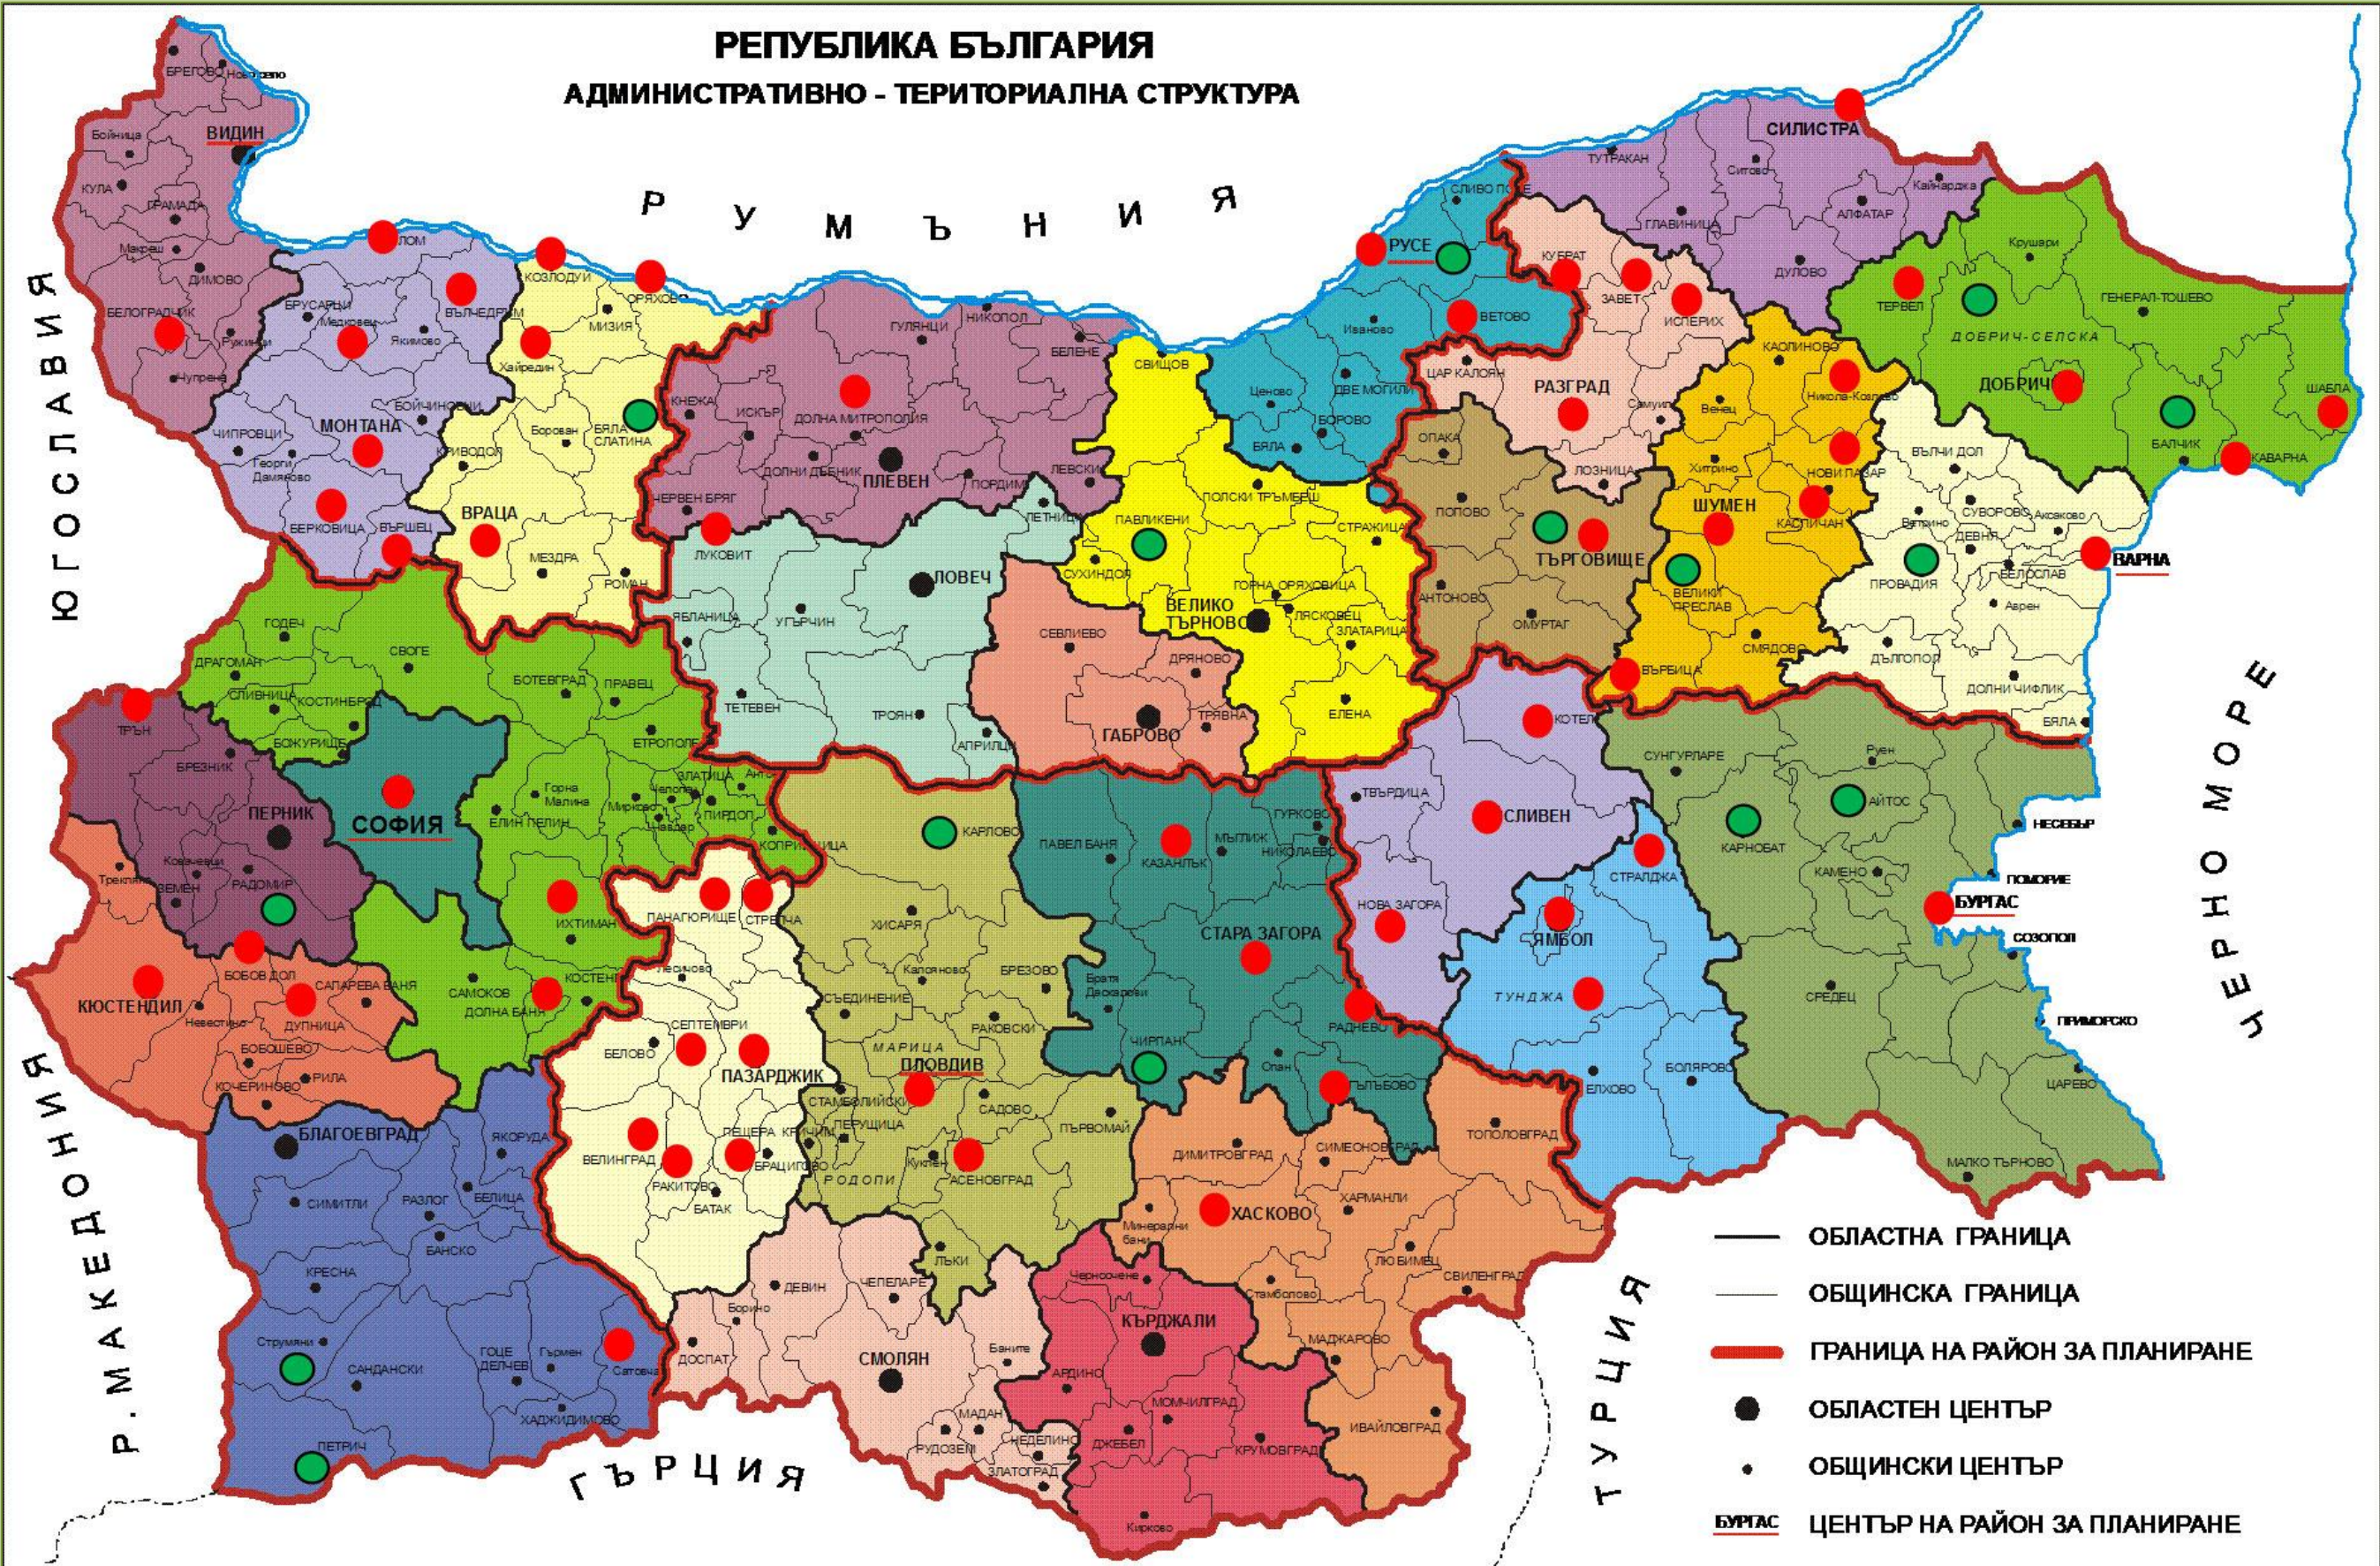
РЕПУБЛИКА БЪЛГАРИЯ
АДМИНИСТРАТИВНО - ТЕРИТОРИАЛНА СТРУКТУРА

РУМЪНИЯ
ЮГОСЛАВИЯ
Р. МАКЕДОНИЯ
ГЪРЦИЯ
ТУРЦИЯ
ЧЕРНО МОРЕ

ВИДИН
МОНТАНА
ВРАЦА
ПЛЕВЕН
ЛОВЕЧ
ВЕЛИКО ТЪРНОВО
РУСЕ
СИЛИСТРА
РАЗГРАД
ТЪРГОВИЩЕ
ШУМЕН
ДОБРИЧ
ВАРНА
ГАБРОВО
СОФИЯ
ПЕРНИК
КЮСТЕНДИЛ
БЛАГОЕВГРАД
ПАЗАРДЖИК
ПЛОВДИВ
СТАРА ЗАГОРА
СЛИВЕН
ЯМБОЛ
БУРГАС
ХАСКОВО
КЪРДЖАЛИ
СМОЛЯН

Брегово
Бойница
Кула
Грамада
Макреш
Димово
Белоградчик
Чупрене
Лом
Брусарци
Медковец
Вълчедръм
Якимово
Козлодуй
Оряхово
Мизия
Хайредин
Бойчиновци
Чипровци
Георги Дамяново
Криводол
Борован
Бяла Слатина
Берковица
Вършец
Мездра
Роман
Кнежа
Искър
Гулянци
Никопол
Долна Митрополия
Белене
Долни Дъбник
Червен бряг
Пордим
Левски
Луковит
Летница
Свищов
Ценово
Бяла
Полски Тръмбеш
Павликени
Стражица
Сухиндол
Горна Оряховица
Лясковец
Златарица
Елена
Угърчин
Ябланица
Тетевен
Троян
Априлци
Севлиево
Дряново
Трявна
Сливо поле
Тутракан
Ситово
Главиница
Алфатар
Кайнарджа
Дулово
Кубрат
Завет
Ветово
Исперих
Иваново
Две могили
Борово
Цар Калоян
Самуил
Лозница
Опака
Попово
Антоново
Омуртаг
Каолиново
Венец
Никола Козлево
Хитрино
Нови пазар
Каспичан
Велики Преслав
Смядово
Върбица
Тервел
Крушари
Генерал-Тошево
Добрич-селска
Шабла
Балчик
Каварна
Вълчи дол
Суворово
Аксаково
Ветрино
Девня
Белослав
Провадия
Аврен
Дългопол
Долни чифлик
Бяла
Годеч
Драгоман
Своге
Сливница
Костинброд
Ботевград
Правец
Етрополе
Божурище
Трън
Брезник
Горна Малина
Елин Пелин
Мирково
Чавдар
Златица
Пирдоп
Антон
Копривщица
Ихтиман
Костенец
Самоков
Долна баня
Трекляно
Ковачевци
Земен
Радомир
Бобов дол
Сапарева баня
Невестино
Дупница
Бобошево
Рила
Кочериново
Панагюрище
Стрелча
Лесичово
Септември
Белово
Велинград
Ракитово
Пещера
Брацигово
Батак
Карлово
Хисаря
Калояново
Брезово
Съединение
Марица
Раковски
Стамболийски
Перущица
Кричим
Родопи
Садово
Първомай
Куклен
Асеновград
Павел баня
Казанлък
Мъглиж
Гурково
Николаево
Братя Даскалови
Чирпан
Опан
Гълъбово
Раднево
Твърдица
Котел
Нова Загора
Стралджа
Тунджа
Болярово
Елхово
Сунгурларе
Руен
Айтос
Карнобат
Несебър
Поморие
Камено
Созопол
Средец
Приморско
Царево
Малко Търново
Якоруда
Симитли
Разлог
Белица
Банско
Кресна
Струмяни
Сандански
Гоце Делчев
Гърмен
Сатовча
Хаджидимово
Петрич
Борино
Девин
Чепеларе
Доспат
Баните
Мадан
Рудозем
Неделино
Златоград
Лъки
Черноочене
Минерални бани
Ардино
Момчилград
Джебел
Крумовград
Кирково
Димитровград
Симеоновград
Харманли
Тополовград
Любимец
Свиленград
Стамболово
Маджарово
Ивайловград

ОБЛАСТНА ГРАНИЦА
ОБЩИНСКА ГРАНИЦА
ГРАНИЦА НА РАЙОН ЗА ПЛАНИРАНЕ
ОБЛАСТЕН ЦЕНТЪР
ОБЩИНСКИ ЦЕНТЪР
БУРГАС ЦЕНТЪР НА РАЙОН ЗА ПЛАНИРАНЕ